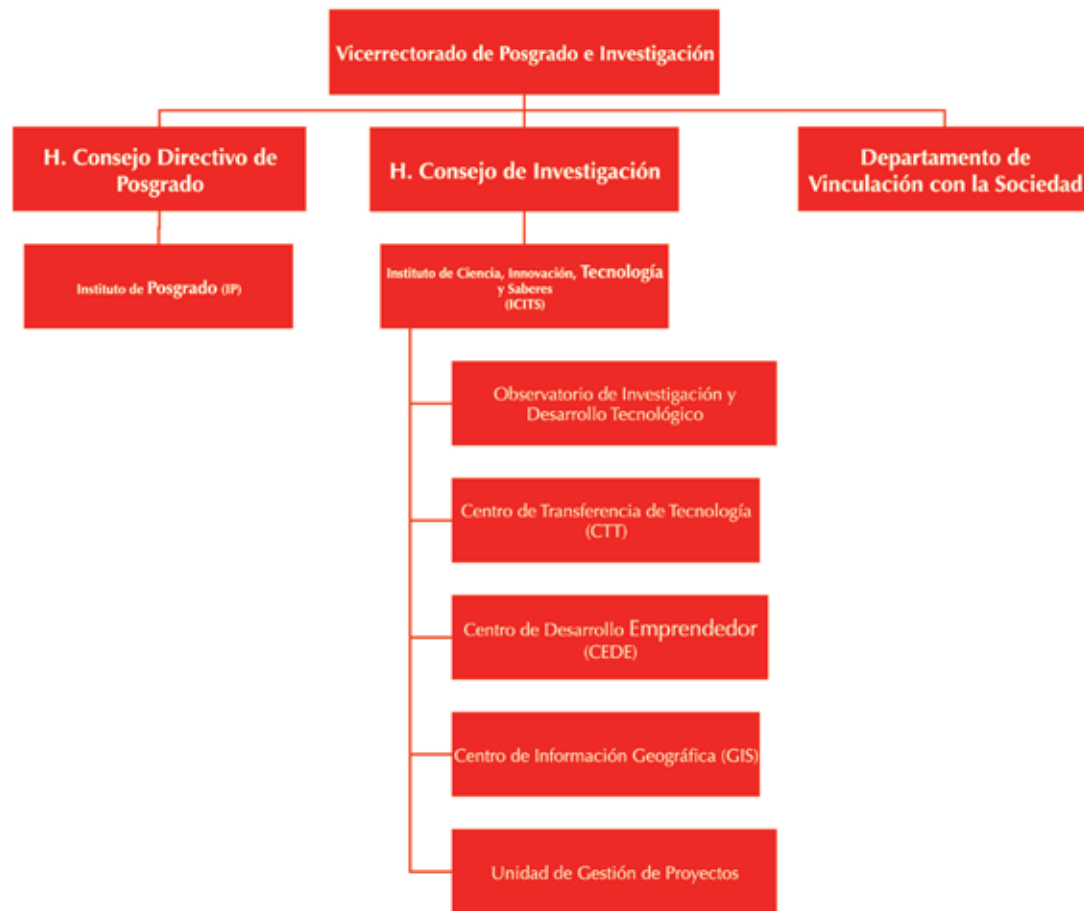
Vicerrectorado de Posgrado e Investigación

H. Consejo Directivo de Posgrado

H. Consejo de Investigación

Departamento de Vinculación con la Sociedad

Instituto de Posgrado (IP)

Instituto de Ciencia, Innovación, Tecnología y Saberes (ICITS)

Observatorio de Investigación y Desarrollo Tecnológico

Centro de Transferencia de Tecnología (CTT)

Centro de Desarrollo Emprendedor (CEDE)

Centro de Información Geográfica (GIS)

Unidad de Gestión de Proyectos